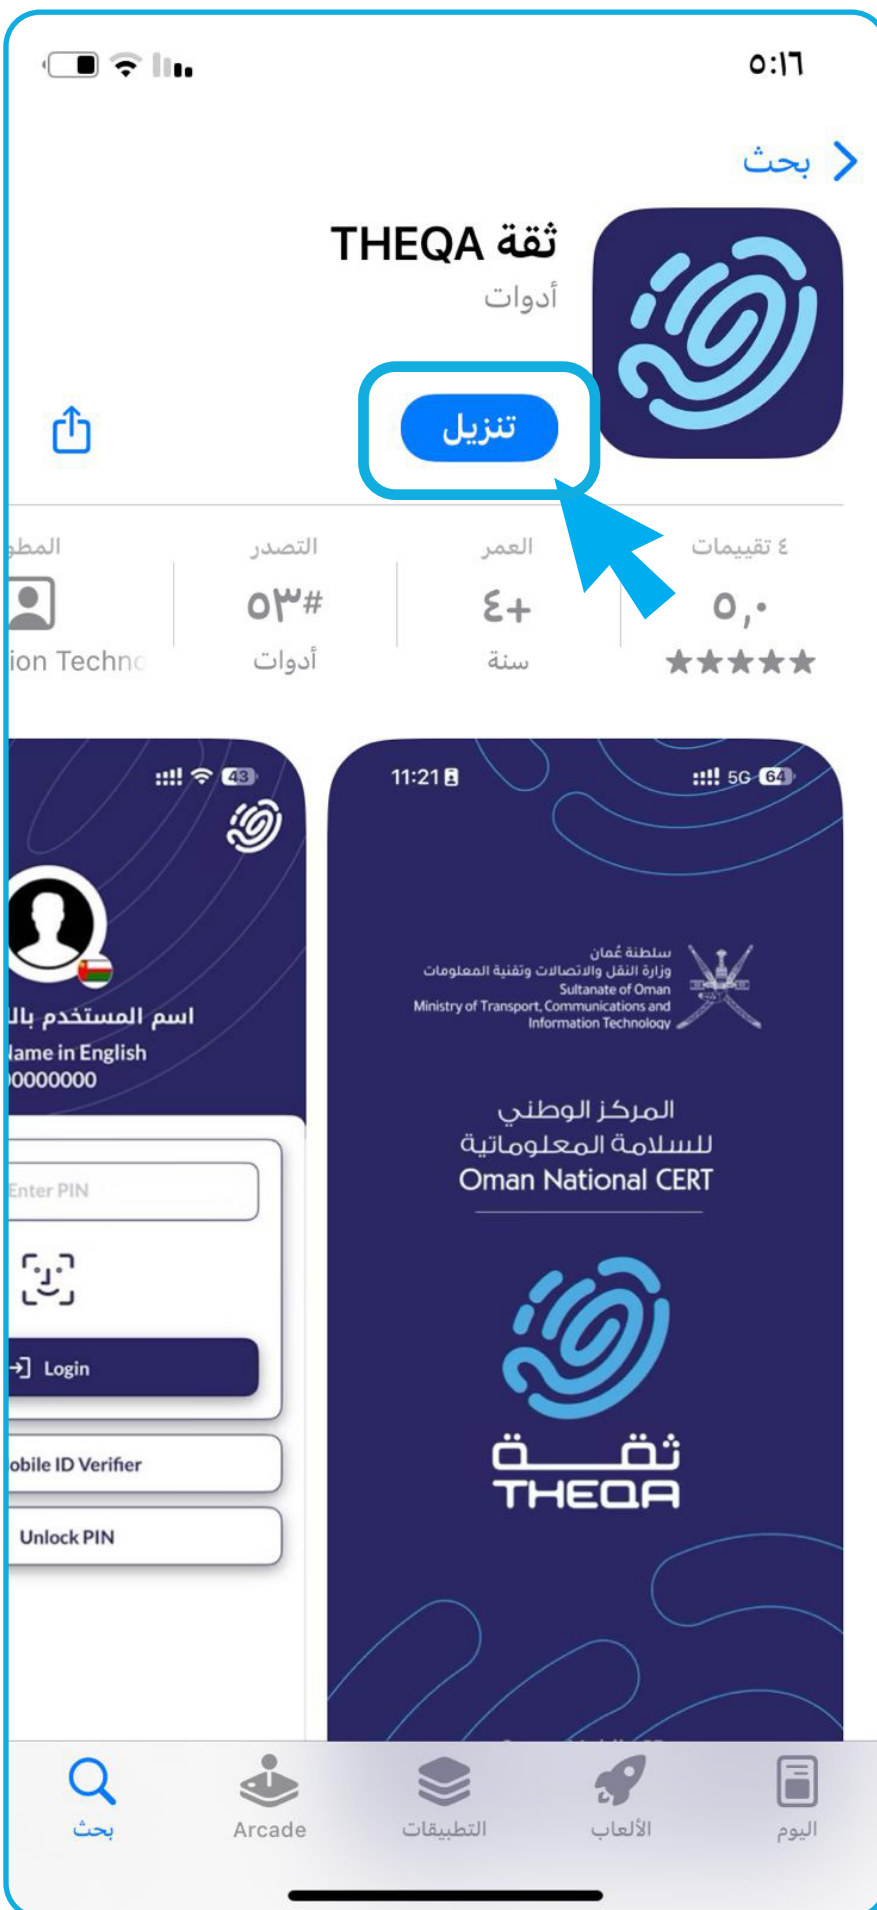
٥:١٦

بحث

THEQA ثقة
أدوات

تنزيل

٤ تقييمات
٥,٠
★★★★★

العمر
٤+
سنة

التصدر
#٥٣
أدوات

المطو
ion Techno

11:21
5G 64

سلطنة عُمان
وزارة النقل والاتصالات وتقنية المعلومات
Sultanate of Oman
Ministry of Transport, Communications and Information Technology

المركز الوطني
للسلامة المعلوماتية
Oman National CERT

ثقة
THEQA

43

اسم المستخدم بال
Name in English
00000000

Enter PIN

Login

obile ID Verifier

Unlock PIN

اليوم
الألعاب
التطبيقات
Arcade
بحث